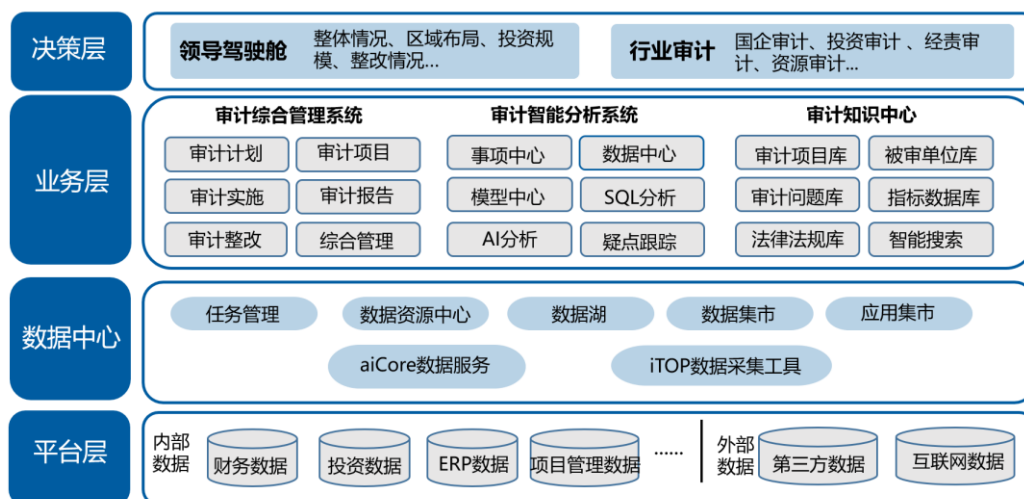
决策层

领导驾驶舱 整体情况、区域布局、投资规模、整改情况...

行业审计 国企审计、投资审计 、经责审计、资源审计...

业务层

审计综合管理系统

审计计划 审计项目 审计实施 审计报告 审计整改 综合管理

审计智能分析系统

事项中心 数据中心 模型中心 SQL分析 AI分析 疑点跟踪

审计知识中心

审计项目库 被审单位库 审计问题库 指标数据库 法律法规库 智能搜索

数据中心

任务管理 数据资源中心 数据湖 数据集市 应用集市

aiCore数据服务 iTOP数据采集工具

平台层

内部数据 财务数据 投资数据 ERP数据 项目管理数据 ......

外部数据 第三方数据 互联网数据